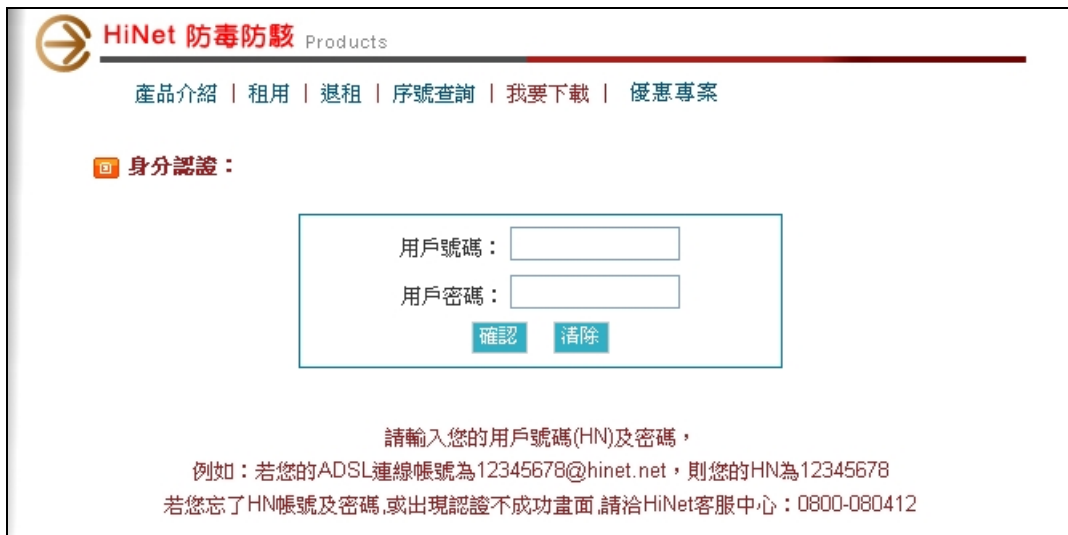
HiNet 防毒防駭 Products

產品介紹 | 租用 | 退租 | 序號查詢 | 我要下載 | 優惠專案

身分認證：

用戶號碼：

用戶密碼：

確認 清除

請輸入您的用戶號碼(HN)及密碼，
例如：若您的ADSL連線帳號為12345678@hinet.net，則您的HN為12345678
若您忘了HN帳號及密碼,或出現認證不成功畫面,請洽HiNet客服中心：0800-080412